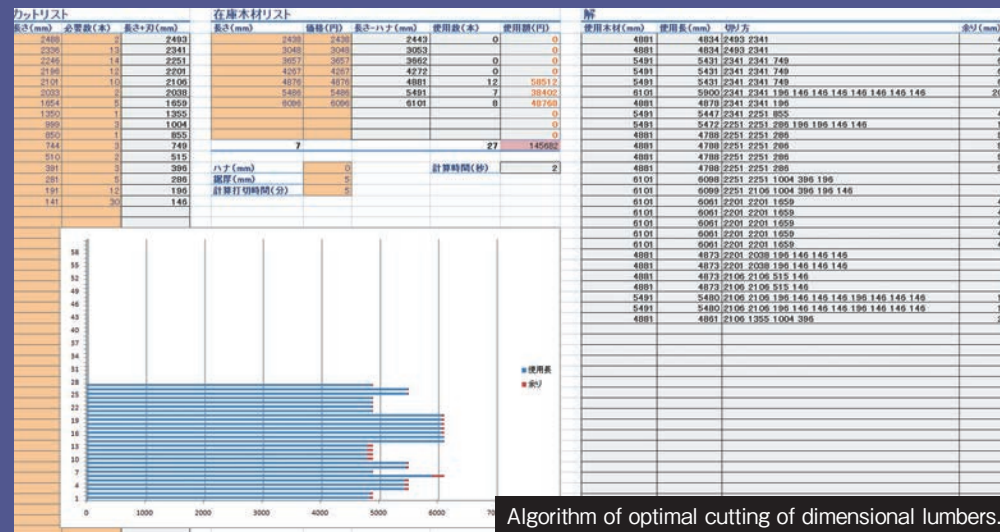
カットリスト

| 長さ(mm) | 必要数(本) | 長さ+刃(mm) |
|---|---|---|
| 2489 | 2 | 2493 |
| 2336 | 13 | 2341 |
| 2246 | 14 | 2251 |
| 2196 | 12 | 2201 |
| 2101 | 10 | 2106 |
| 2033 | 2 | 2038 |
| 1654 | 5 | 1659 |
| 1350 | 1 | 1355 |
| 999 | 3 | 1004 |
| 850 | 1 | 855 |
| 744 | 3 | 749 |
| 510 | 2 | 515 |
| 391 | 3 | 396 |
| 281 | 5 | 286 |
| 191 | 12 | 196 |
| 141 | 30 | 146 |

在庫木材リスト

| 長さ(mm) | 価格(円) | 長さ-ハナ(mm) | 使用数(本) | 使用額(円) |
|---|---|---|---|---|
| 2438 | 2438 | 2443 | 0 | 0 |
| 3048 | 3048 | 3053 | | 0 |
| 3657 | 3657 | 3662 | 0 | 0 |
| 4267 | 4267 | 4272 | 0 | 0 |
| 4876 | 4876 | 4881 | 12 | 58512 |
| 5486 | 5486 | 5491 | 7 | 38402 |
| 6096 | 6096 | 6101 | 8 | 48768 |
| | | | | 0 |
| | | | | 0 |
| | | | | 0 |
| 7 | | | 27 | 145682 |

ハナ(mm) 0
鋸厚(mm) 5
計算打切時間(分) 5
計算時間(秒) 2

解

| 使用木材(mm) | 使用長(mm) | 切り方 | 余り(mm) |
|---|---|---|---|
| 4881 | 4834 | 2493 2341 | |
| 4881 | 4834 | 2493 2341 | |
| 5491 | 5431 | 2341 2341 749 | |
| 5491 | 5431 | 2341 2341 749 | |
| 5491 | 5431 | 2341 2341 749 | |
| 6101 | 5900 | 2341 2341 196 146 146 146 146 146 146 146 | |
| 4881 | 4878 | 2341 2341 196 | |
| 5491 | 5447 | 2341 2251 855 | |
| 5491 | 5472 | 2251 2251 286 196 196 146 146 | |
| 4881 | 4788 | 2251 2251 286 | |
| 4881 | 4788 | 2251 2251 286 | |
| 4881 | 4788 | 2251 2251 286 | |
| 4881 | 4788 | 2251 2251 286 | |
| 6101 | 6098 | 2251 2251 1004 396 196 | |
| 6101 | 6099 | 2251 2106 1004 396 196 146 | |
| 6101 | 6061 | 2201 2201 1659 | |
| 6101 | 6061 | 2201 2201 1659 | |
| 6101 | 6061 | 2201 2201 1659 | |
| 6101 | 6061 | 2201 2201 1659 | |
| 6101 | 6061 | 2201 2201 1659 | |
| 4881 | 4873 | 2201 2038 196 146 146 146 | |
| 4881 | 4873 | 2201 2038 196 146 146 146 | |
| 4881 | 4873 | 2106 2106 515 146 | |
| 4881 | 4873 | 2106 2106 515 146 | |
| 5491 | 5480 | 2106 2106 196 146 146 146 196 146 146 146 | |
| 5491 | 5480 | 2106 2106 196 146 146 146 196 146 146 146 | |
| 4881 | 4861 | 2106 1355 1004 396 | |

58
55
52
49
46
43
40
37
34
31
28
25
22
19
16
13
10
7
4
1

0 1000 2000 3000 4000 5000 6000 70

使用長
余り

Algorithm of optimal cutting of dimensional lumbers